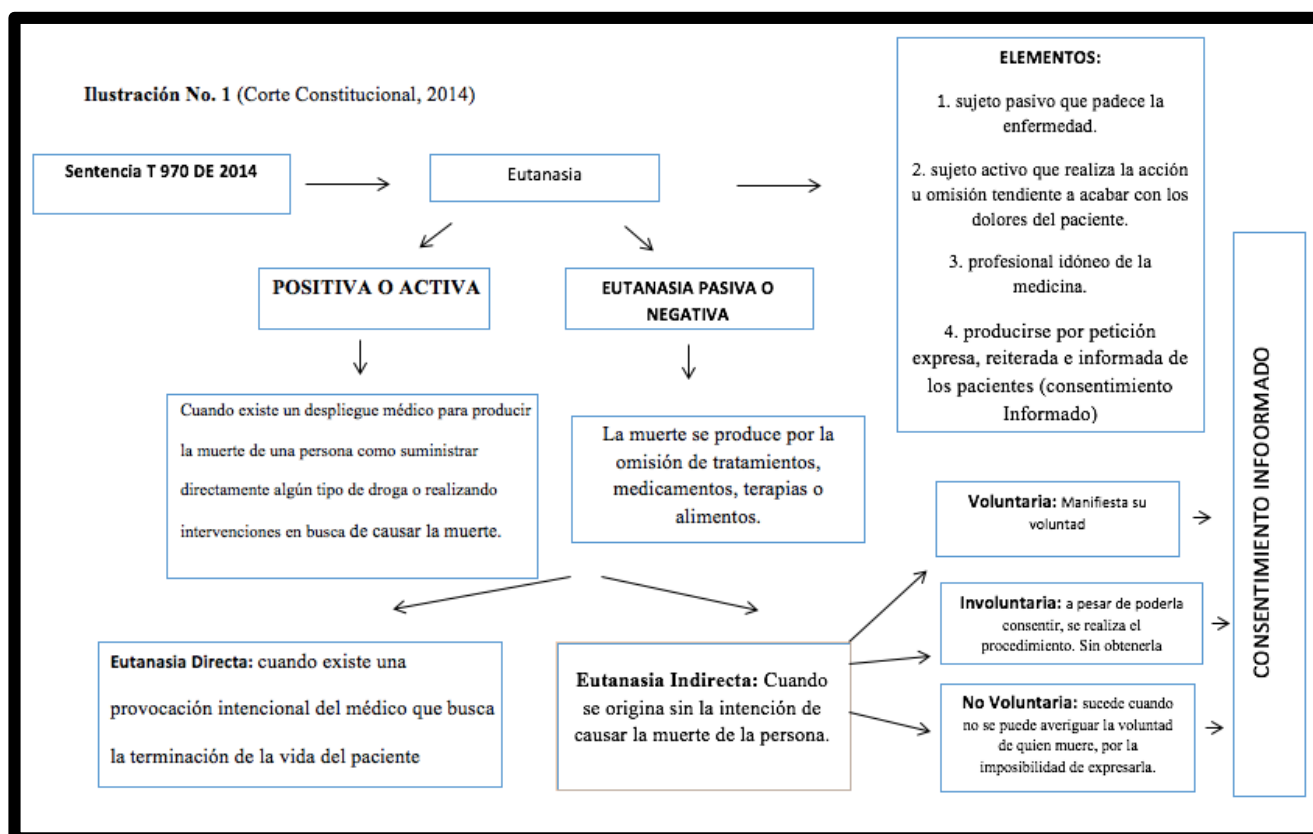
Ilustración No. 1 (Corte Constitucional, 2014)

Sentencia T 970 DE 2014

Eutanasia

ELEMENTOS:

1. sujeto pasivo que padece la enfermedad.

2. sujeto activo que realiza la acción u omisión tendiente a acabar con los dolores del paciente.

3. profesional idóneo de la medicina.

4. producirse por petición expresa, reiterada e informada de los pacientes (consentimiento Informado)

POSITIVA O ACTIVA

EUTANASIA PASIVA O NEGATIVA

Cuando existe un despliegue médico para producir la muerte de una persona como suministrar directamente algún tipo de droga o realizando intervenciones en busca de causar la muerte.

La muerte se produce por la omisión de tratamientos, medicamentos, terapias o alimentos.

Voluntaria: Manifiesta su voluntad

Involuntaria: a pesar de poderla consentir, se realiza el procedimiento. Sin obtenerla

No Voluntaria: sucede cuando no se puede averiguar la voluntad de quien muere, por la imposibilidad de expresarla.

CONSENTIMIENTO INFOORMADO

Eutanasia Directa: cuando existe una provocación intencional del médico que busca la terminación de la vida del paciente

Eutanasia Indirecta: Cuando se origina sin la intención de causar la muerte de la persona.